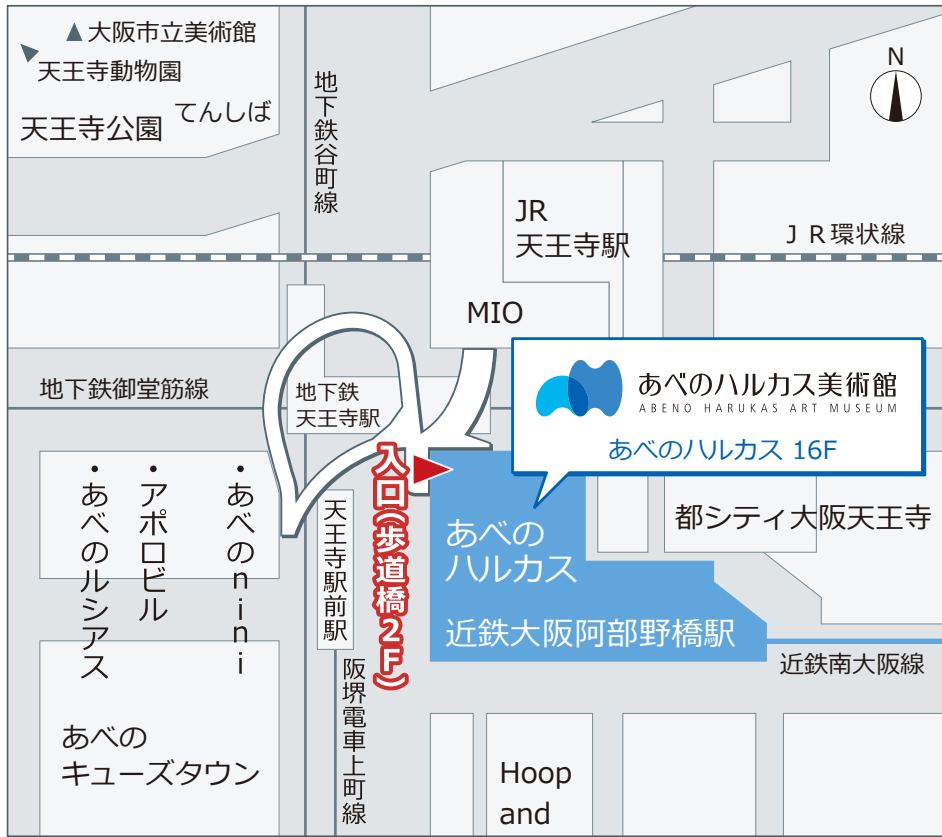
▲大阪市立美術館
天王寺動物園
天王寺公園
てんしば
地下鉄谷町線
N
JR
天王寺駅
ＪＲ環状線
MIO
地下鉄御堂筋線
地下鉄
天王寺駅
あべのハルカス美術館
ABENO HARUKAS ART MUSEUM
あべのハルカス 16F
入口（歩道橋2F）
・あべのルシアス
・アポロビル
・あべのnini
天王寺駅前駅
あべの
ハルカス
都シティ大阪天王寺
近鉄大阪阿部野橋駅
近鉄南大阪線
阪堺電車上町線
あべの
キューズタウン
Hoop
and